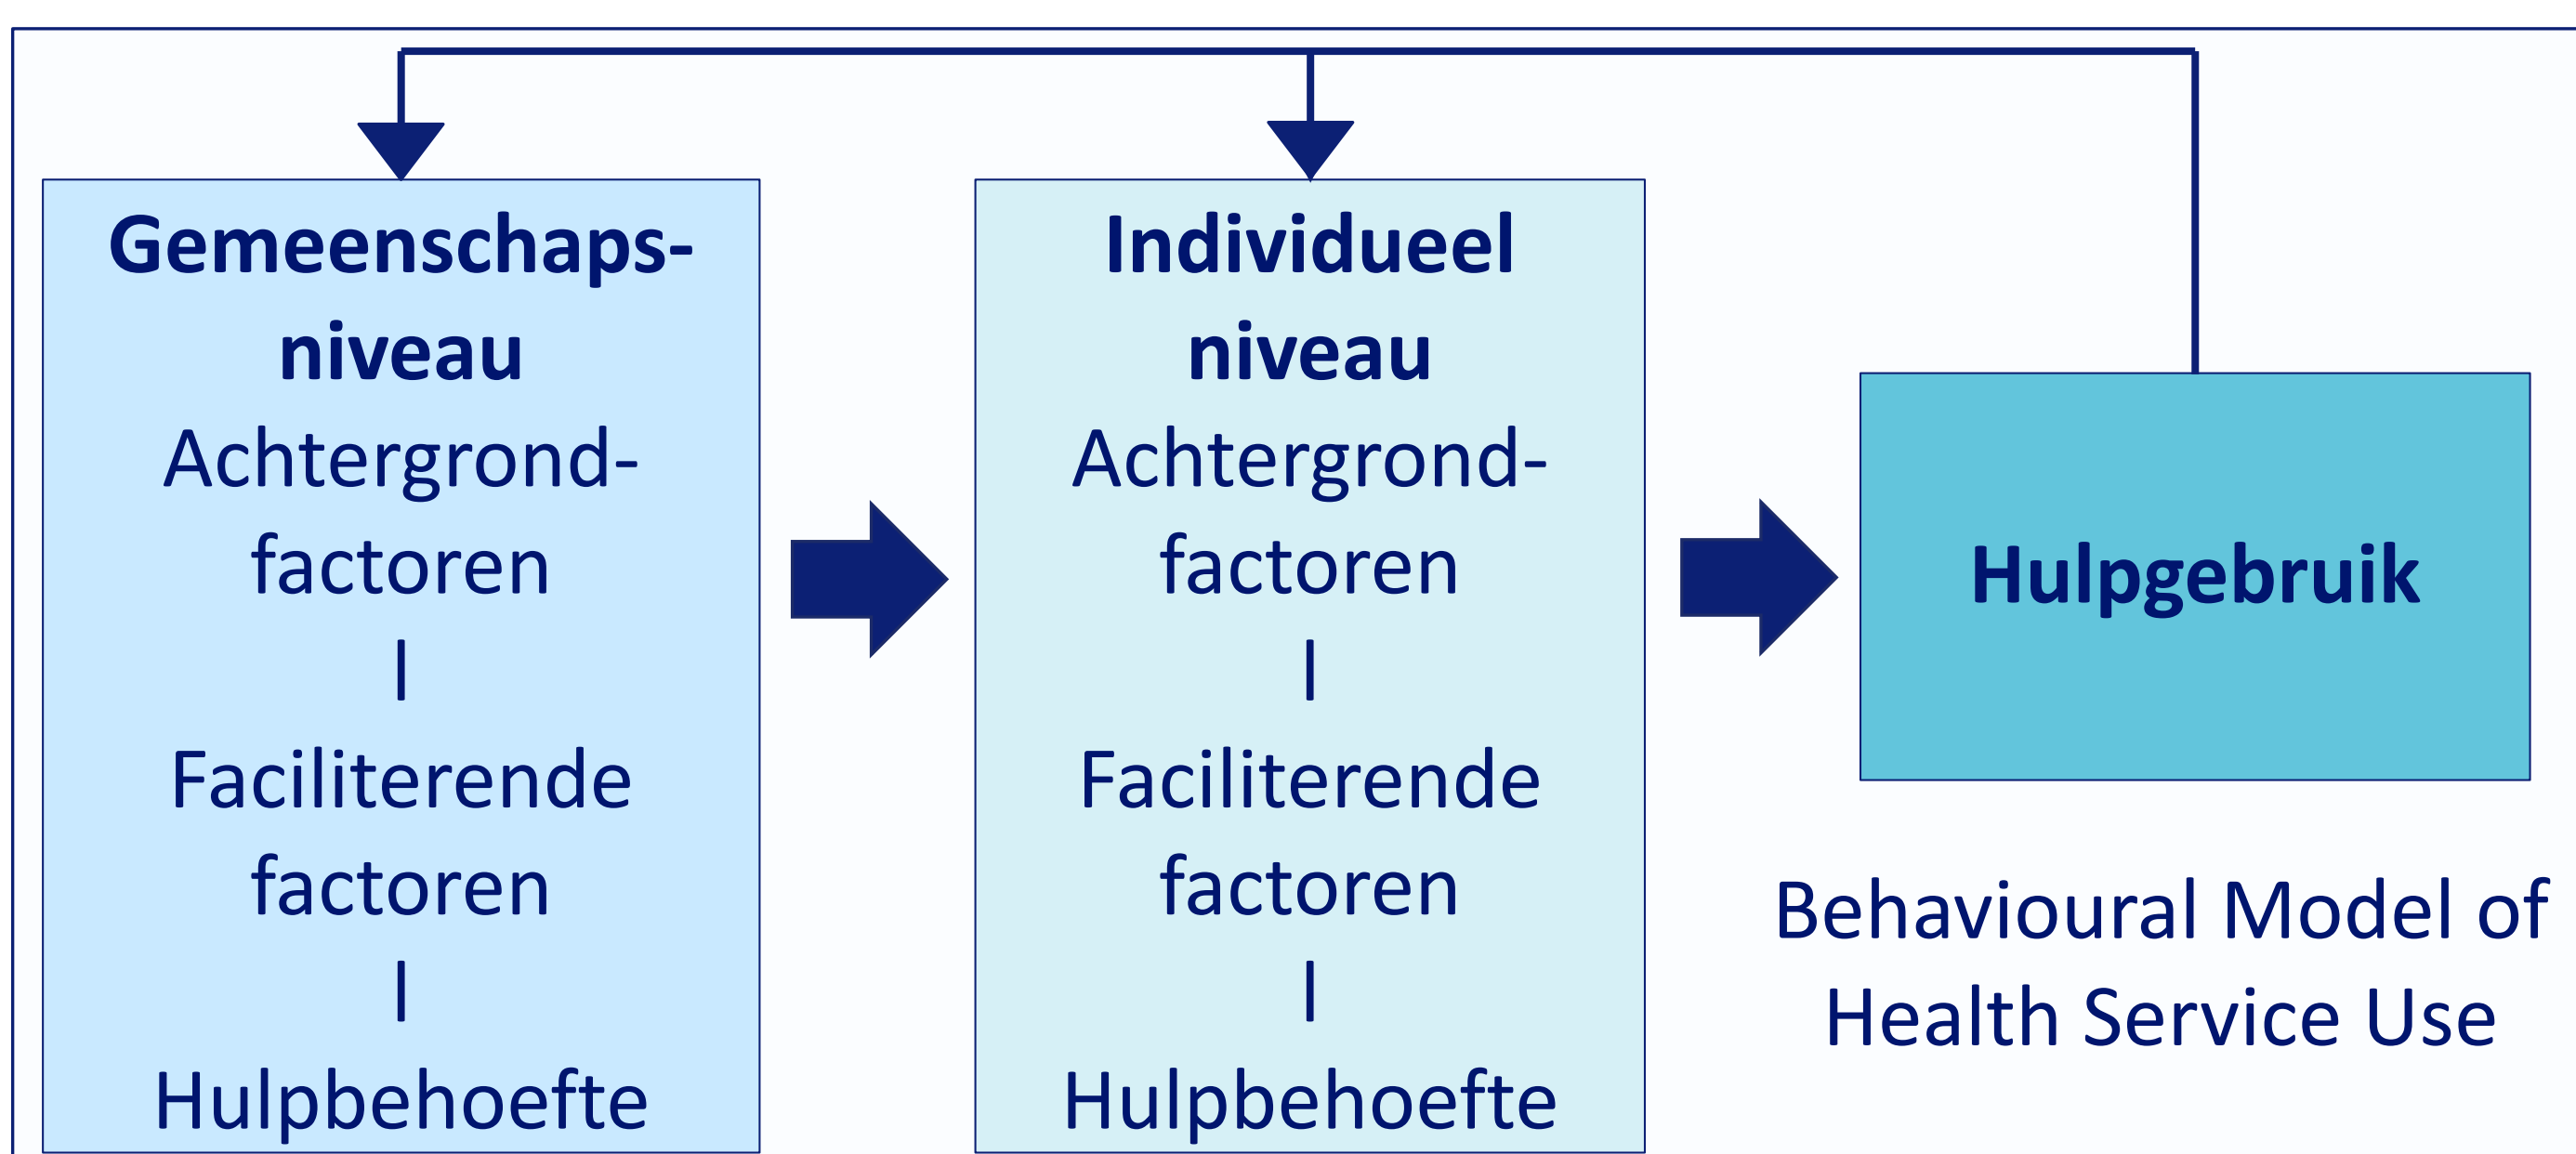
Gemeenschapsniveau
Achtergrondfactoren
|
Faciliterende factoren
|
Hulpbehoefte

Individueel niveau
Achtergrondfactoren
|
Faciliterende factoren
|
Hulpbehoefte

Hulpgebruik

Behavioural Model of Health Service Use